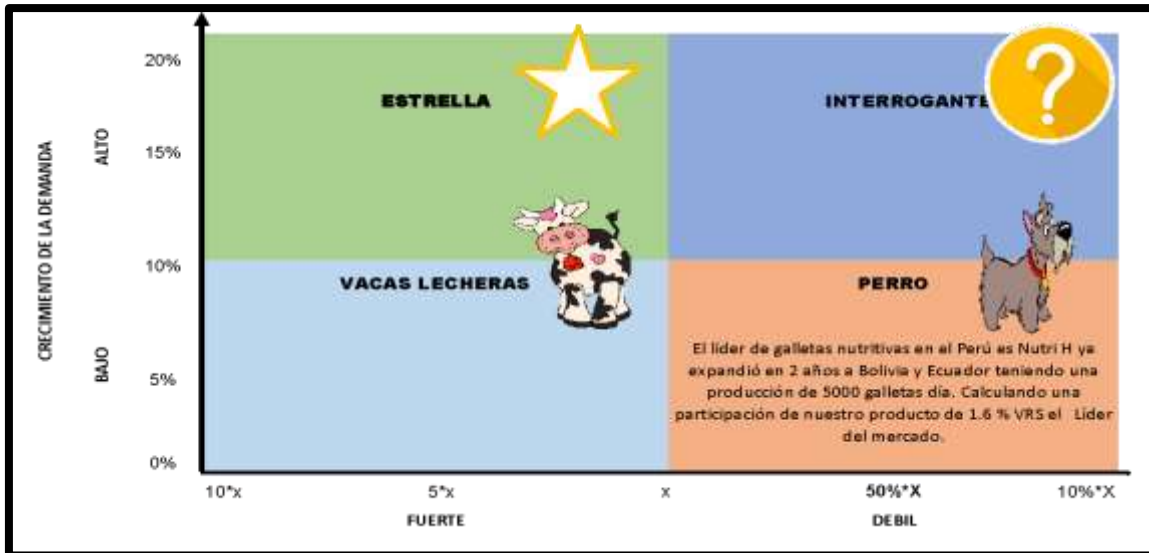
CRECIMIENTO DE LA DEMANDA

ALTO

BAJO

20%

15%

10%

5%

0%

ESTRELLA

INTERROGANTE

VACAS LECHERAS

PERRO

El líder de galletas nutritivas en el Perú es Nutri H ya expandió en 2 años a Bolivia y Ecuador teniendo una producción de 5000 galletas día. Calculando una participación de nuestro producto de 1.6 % VRS el Lider del mercado.

10*x

5*x

x

50%*X

10%*X

FUERTE

DEBIL